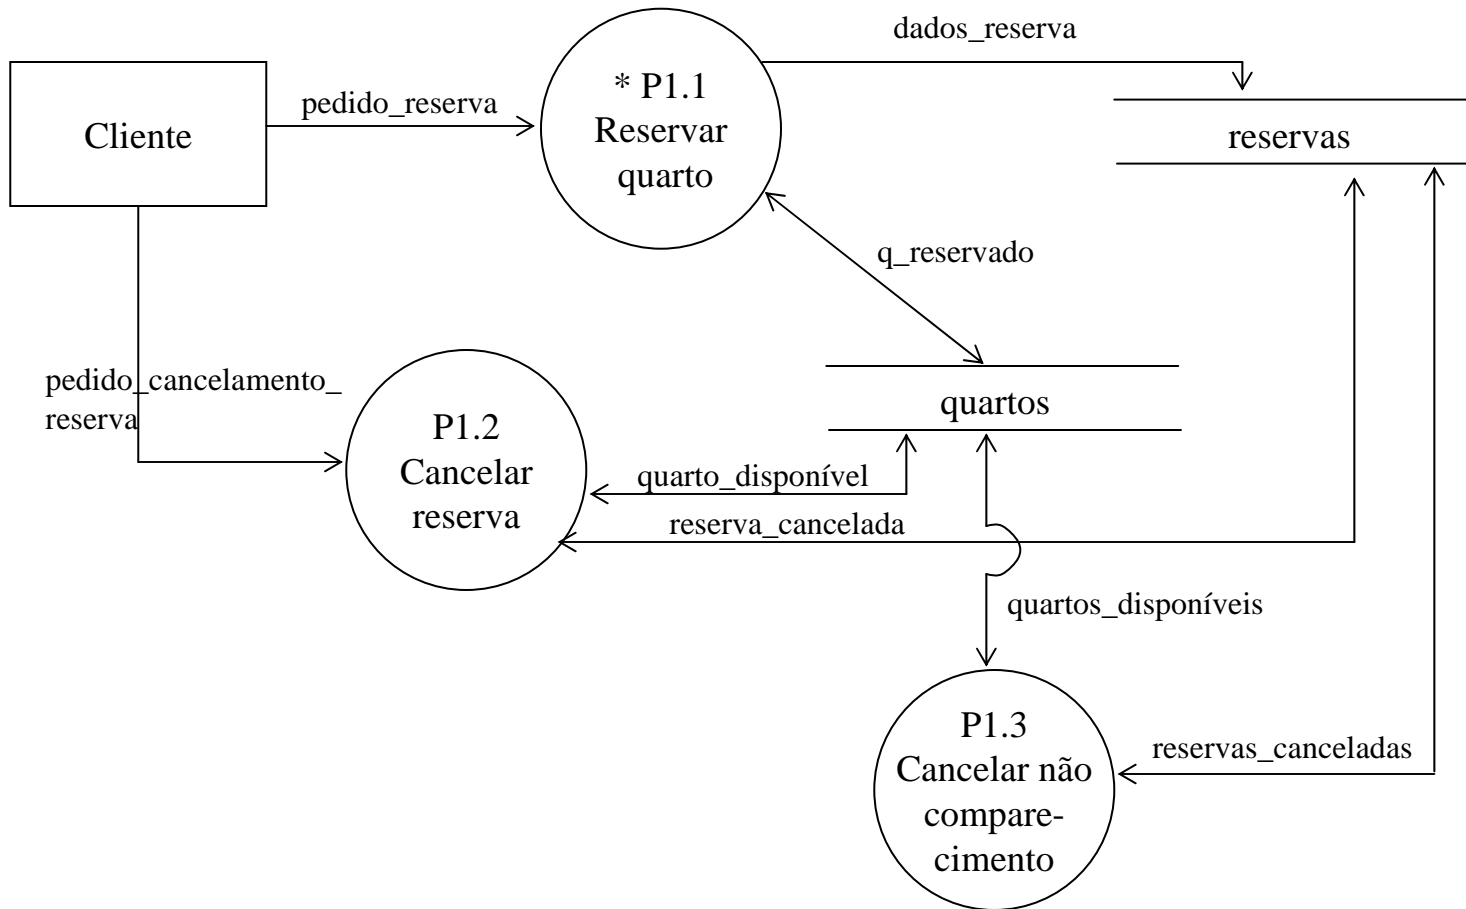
dados_reserva

Cliente

pedido_reserva

* P1.1
Reservar
quarto

reservas

q_reservado

pedido_cancelamento_
reserva

P1.2
Cancelar
reserva

quartos

quarto_disponível

reserva_cancelada

quartos_disponíveis

P1.3
Cancelar não
comparecimento

reservas_canceladas